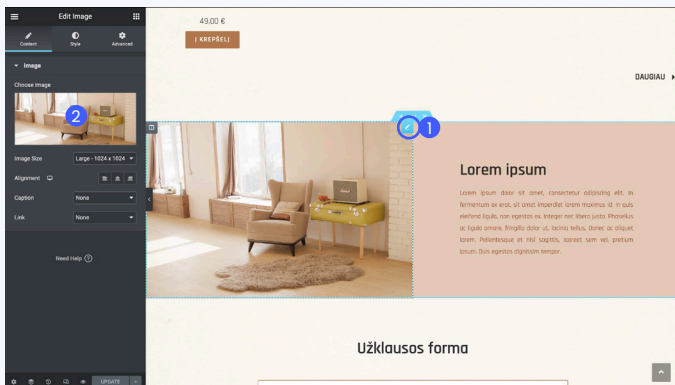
Edit Image

Content
Style
Advanced

Image

Choose Image

2

Image Size
Large - 1024 x 1024

Alignment

Caption
None

Link
None

Need Help

UPDATE

49.00 €

Į KREPŠELĮ

DAUGIAU

1

Lorem ipsum

Lorem ipsum dolor sit amet, consectetur adipiscing elit. In fermentum ex erat, sit amet imperdiet lorem maximus id. In quis eleifend ligula, non egestas ex. Integer non libero justo. Phasellus ac ligula ornare, fringilla dolor ut, lacinia tellus. Donec ac aliquet lorem. Pellentesque et nisl sagittis, laoreet sem vel, pretium ipsum. Duis egestas dignissim tempor.

Užklausos forma